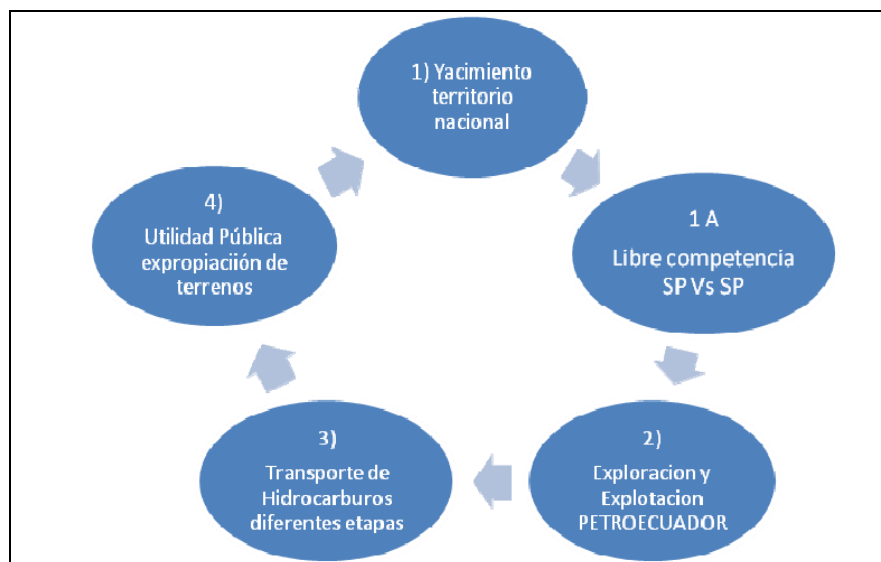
1) Yacimiento territorio nacional

1 A

Libre competencia SP Vs SP

2)

Exploracion y Explotacion PETROECUADOR

3)

Transporte de Hidrocarburos diferentes etapas

4)

Utilidad Pública expropiaciión de terrenos